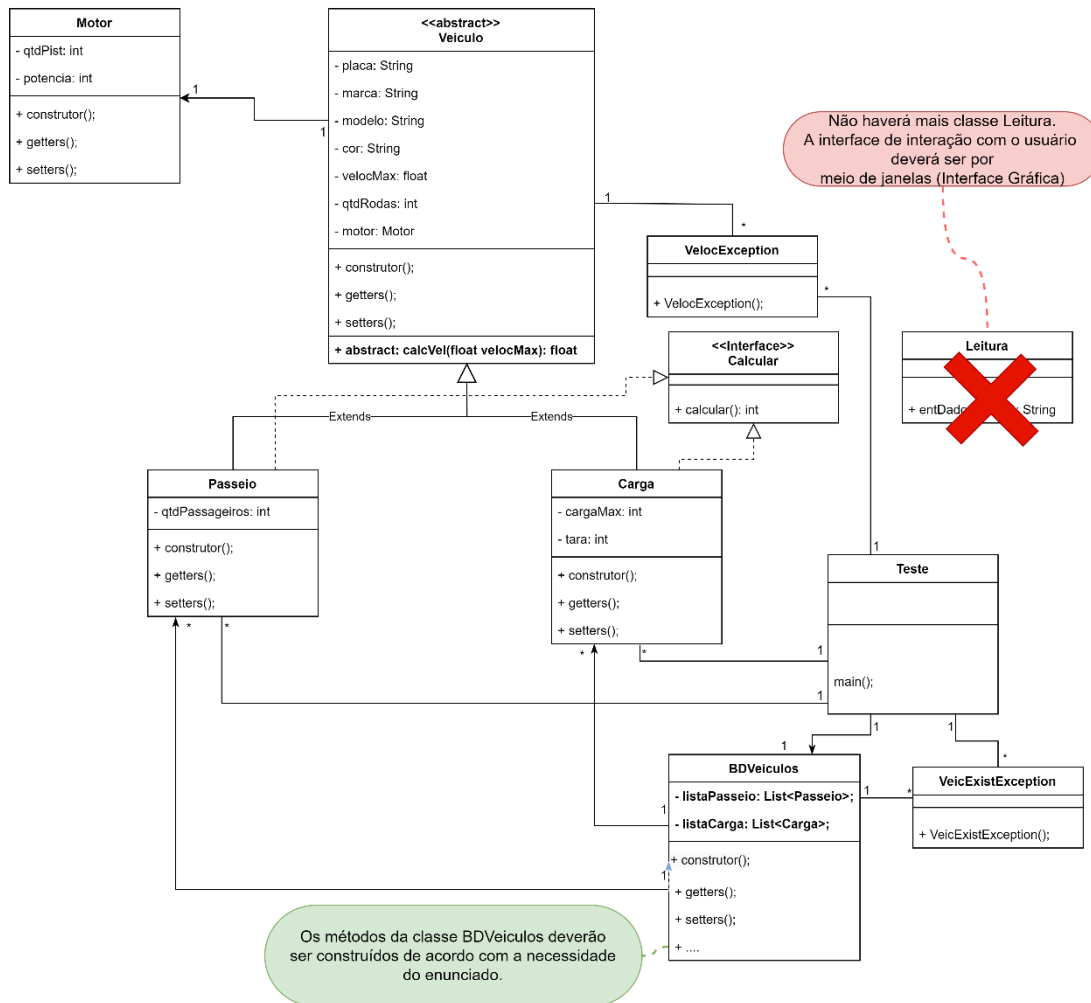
Motor
- qtdPist: int
- potencia: int
+ construtor();
+ getters();
+ setters();

1
1

<<abstract>>
Veiculo
- placa: String
- marca: String
- modelo: String
- cor: String
- velocMax: float
- qtdRodas: int
- motor: Motor
+ construtor();
+ getters();
+ setters();
+ abstract: calcVel(float velocMax): float

Não haverá mais classe Leitura. A interface de interação com o usuário deverá ser por meio de janelas (Interface Gráfica)

1
*

VelocException
+ VelocException();

*

Leitura
+ entDado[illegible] String

<<Interface>>
Calcular
+ calcular(): int

Extends
Extends

Passeio
- qtdPassageiros: int
+ construtor();
+ getters();
+ setters();

Carga
- cargaMax: int
- tara: int
+ construtor();
+ getters();
+ setters();

1
Teste
main();

*
*
*
*
1
1
1
1
1
*

BDVeiculos
- listaPasseio: List<Passeio>;
- listaCarga: List<Carga>;
+ construtor();
+ getters();
+ setters();
+ ....

1
1
1
*

VeicExistException
+ VeicExistException();

Os métodos da classe BDVeiculos deverão ser construídos de acordo com a necessidade do enunciado.